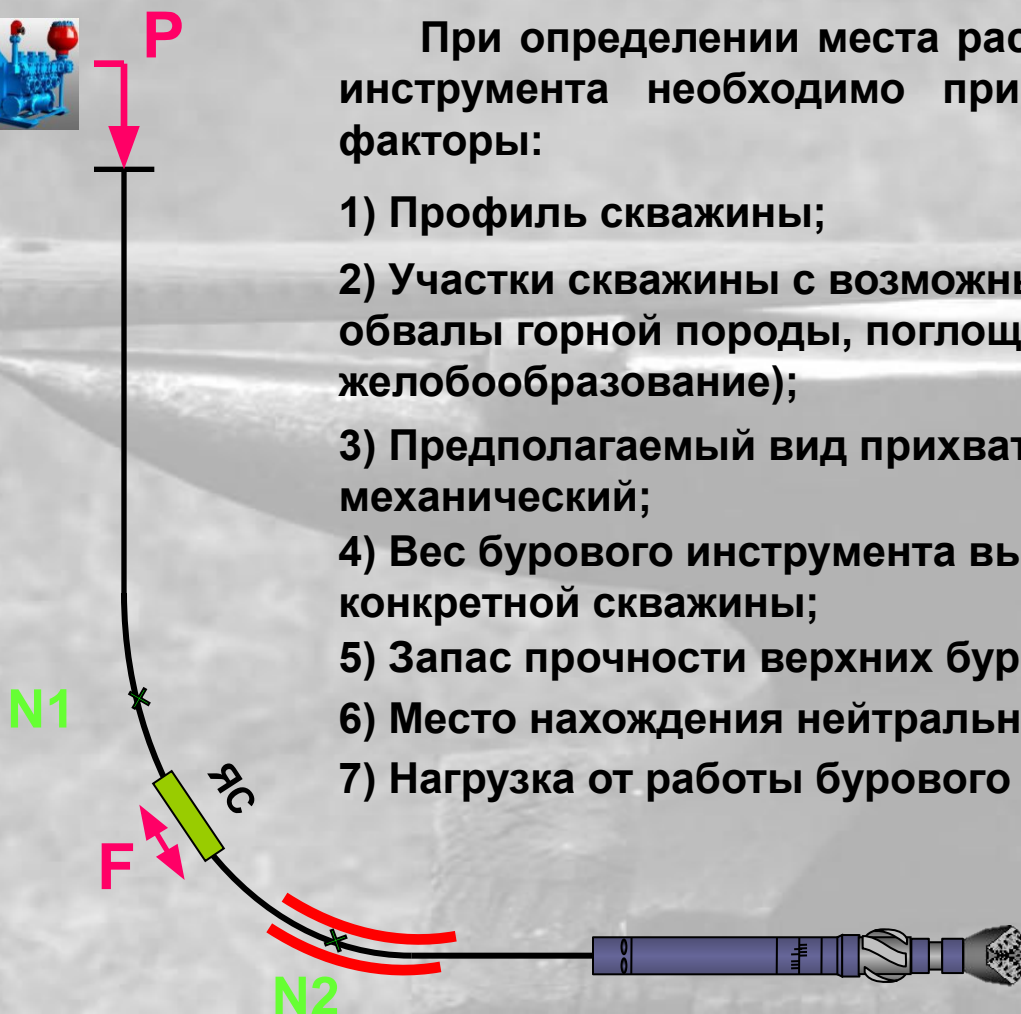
P

При определении места рас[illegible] инструмента необходимо при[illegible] факторы:

1) Профиль скважины;

2) Участки скважины с возможн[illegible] обвалы горной породы, поглощ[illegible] желобообразование);

3) Предполагаемый вид прихват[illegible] механический;

4) Вес бурового инструмента в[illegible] конкретной скважины;

5) Запас прочности верхних бур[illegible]

6) Место нахождения нейтральн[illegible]

7) Нагрузка от работы бурового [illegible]

N1

ЯС

F

N2